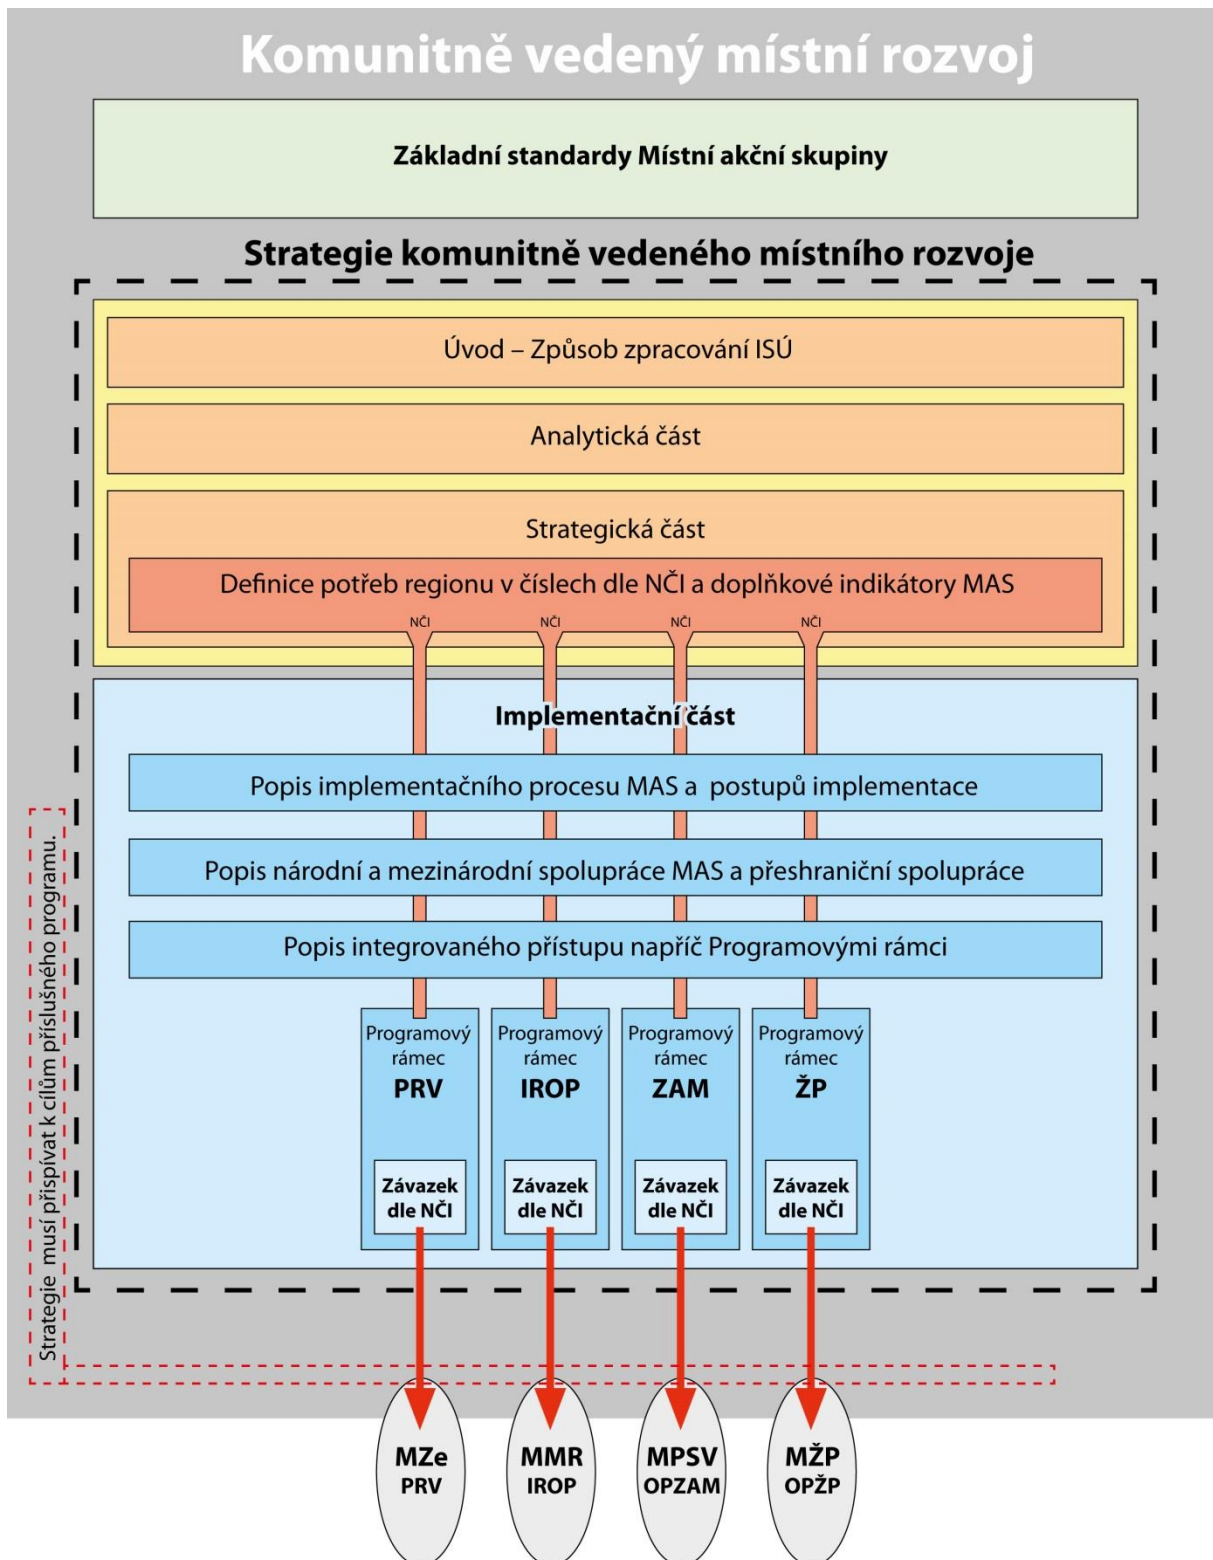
Komunitně vedený místní rozvoj

Základní standardy Místní akční skupiny

Strategie komunitně vedeného místního rozvoje

Úvod – Způsob zpracování ISÚ

Analytická část

Strategická část

Definice potřeb regionu v číslech dle NČI a doplňkové indikátory MAS

NČI NČI NČI NČI

Implementační část

Popis implementačního procesu MAS a postupů implementace

Popis národní a mezinárodní spolupráce MAS a přeshraniční spolupráce

Popis integrovaného přístupu napříč Programovými rámci

Programový rámec PRV

Závazek dle NČI

Programový rámec IROP

Závazek dle NČI

Programový rámec ZAM

Závazek dle NČI

Programový rámec ŽP

Závazek dle NČI

Strategie musí přispívat k cílům příslušného programu.

MZe PRV

MMR IROP

MPSV OPZAM

MŽP OPŽP